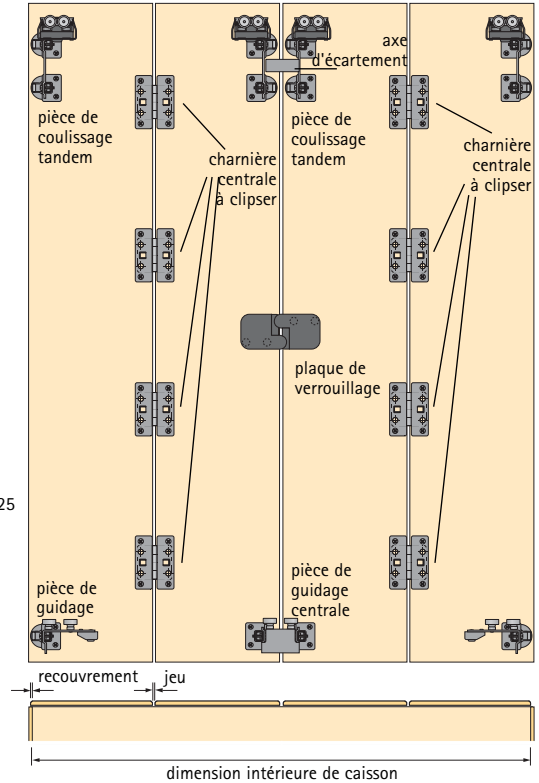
axe d'écartement

pièce de coulissage tandem

charnière centrale à clipser

pièce de coulissage tandem

charnière centrale à clipser

plaque de verrouillage

25

pièce de guidage

pièce de guidage centrale

recouvrement

jeu

dimension intérieure de caisson